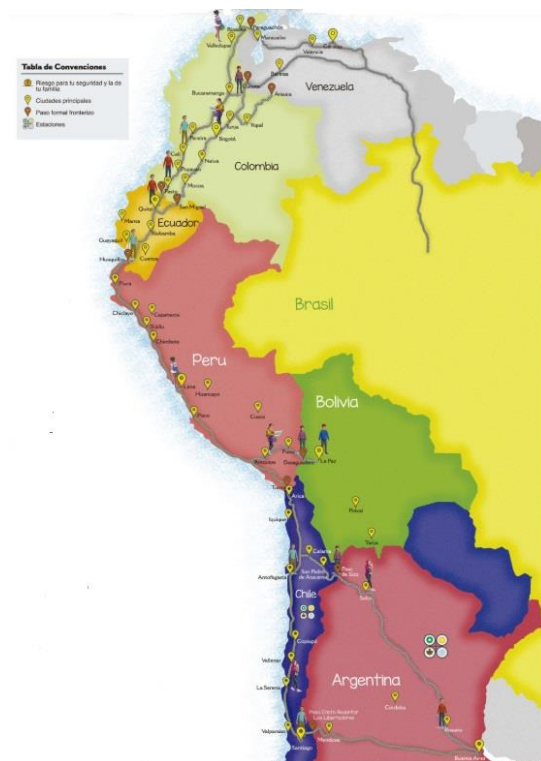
Tabla de Convenciones
Riesgo para tu seguridad y la de tu familia
Ciudades principales
Paso formal fronterizo
Estaciones

Paraguachón
Maracaibo
Valledupar
Valencia
Caracas
Barinas
Venezuela
Cúcuta
Bucaramanga
Arauca
Tunja
Yopal
Bogotá
Pereira
Cali
Neiva
Popayán
Colombia
Mocoa
Pasto
San Miguel
Ipiales
Quito
Manta
Ecuador
Riobamba
Guayaquil
Cuenca
Huaquillas
Piura
Chiclayo
Cajamarca
Trujillo
Chimbote
Brasil
Peru
Lima
Huancayo
Pisco
Cusco
Puno
Desaguadero
La Paz
Bolivia
Arequipa
Tacna
Arica
Iquique
Potosí
Tarija
Calama
San Pedro de Atacama
Paso de Jama
Antofagasta
Salta
Chile
Copiapó
Vallenar
La Serena
Argentina
Córdoba
Paso Cristo Redentor Los Libertadores
Valparaíso
Santiago
Mendoza
Rosario
Buenos Aires